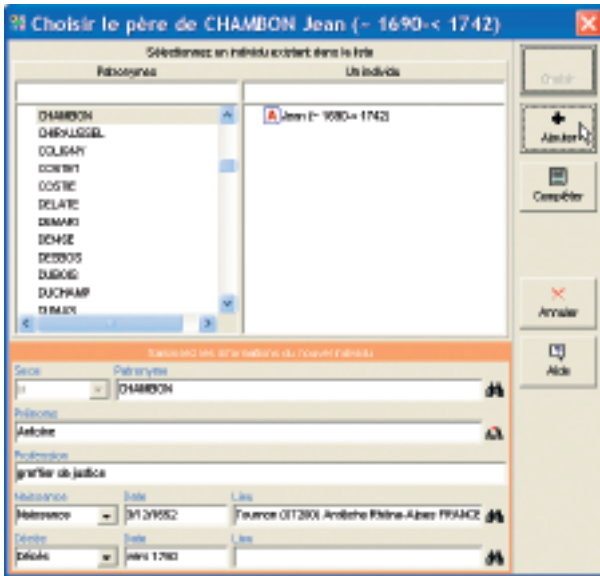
Choisir le père de CHAMBON Jean (~ 1690-< 1742)

Sélectionnez un individu existant dans la liste

Patronymes

CHAMBON
CHIRAUSSEL
COLIGNY
CONTAT
COSTE
DELAYE
DEMARD
DEMGE
DESBOS
DUBOIS
DUCHAMP
DUMAS

Un individu

A Jean (~ 1690-< 1742)

Choisir

Ajouter

Compléter

Annuler

Aide

Saisissez les informations du nouvel individu

Sexe
M

Patronyme
CHAMBON

Prénoms
Antoine

Profession
greffier de justice

Naissance
Naissance

Date
3/12/1652

Lieu
Tournon (07300) Ardèche Rhône-Alpes FRANCE

Décès
Décès

Date
vers 1702

Lieu